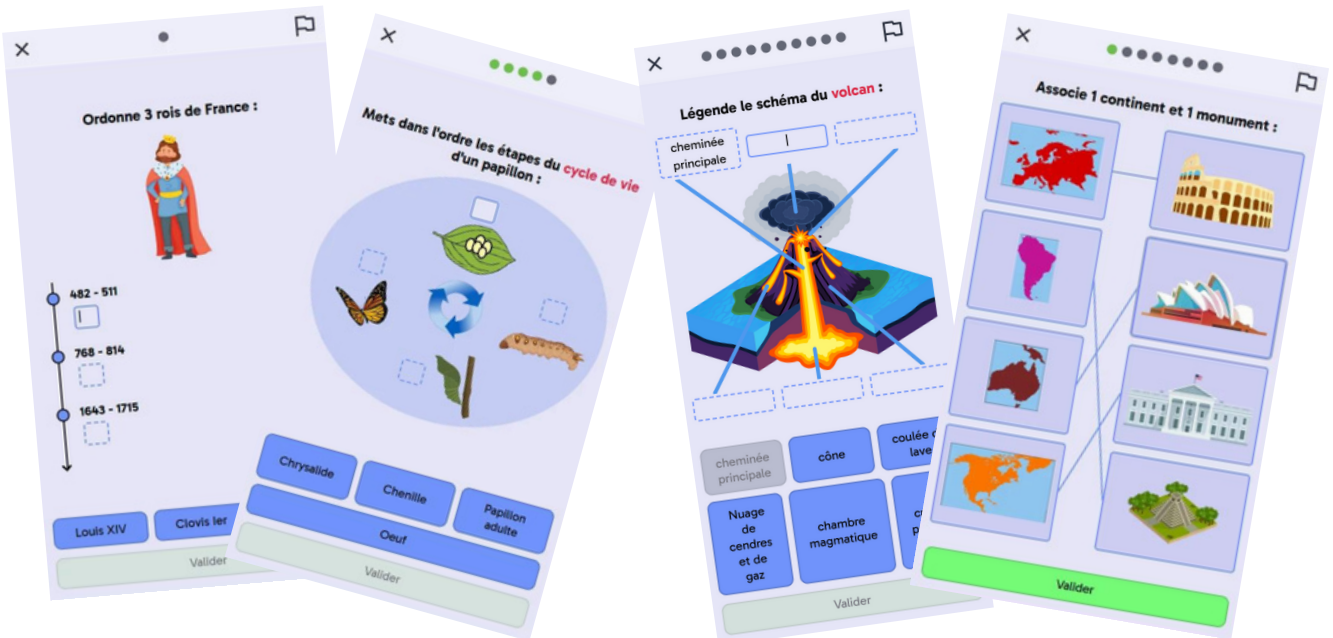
Ordonne 3 rois de France :

482 - 511

768 - 814

1643 - 1715

Louis XIV

Clovis Ier

Valider

Mets dans l'ordre les étapes du cycle de vie d'un papillon :

Chrysalide

Chenille

Papillon adulte

Oeuf

Valider

Légende le schéma du volcan :

cheminée principale

cheminée principale

cône

coulée de lave

Nuage de cendres et de gaz

chambre magmatique

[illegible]

Valider

Associe 1 continent et 1 monument :

Valider